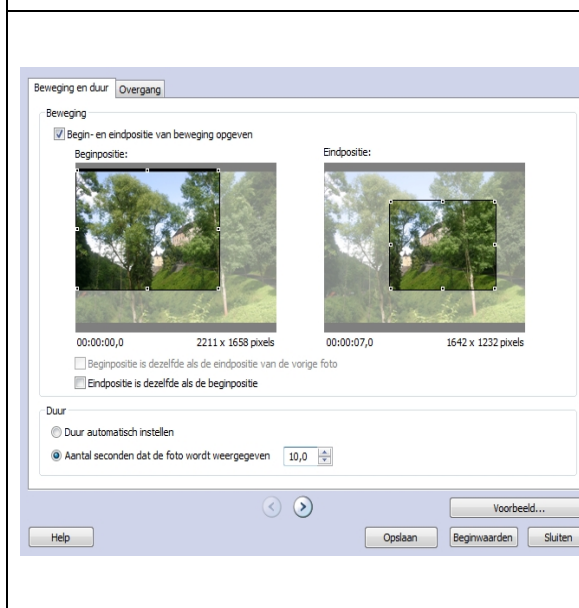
Beweging en duur | Overgang

Beweging

Begin- en eindpositie van beweging opgeven

Beginpositie:

Eindpositie:

00:00:00,0

2211 x 1658 pixels

00:00:07,0

1642 x 1232 pixels

Beginpositie is dezelfde als de eindpositie van de vorige foto

Eindpositie is dezelfde als de beginpositie

Duur

Duur automatisch instellen

Aantal seconden dat de foto wordt weergegeven 10,0

Voorbeeld...

Help

Opslaan

Beginwaarden

Sluiten